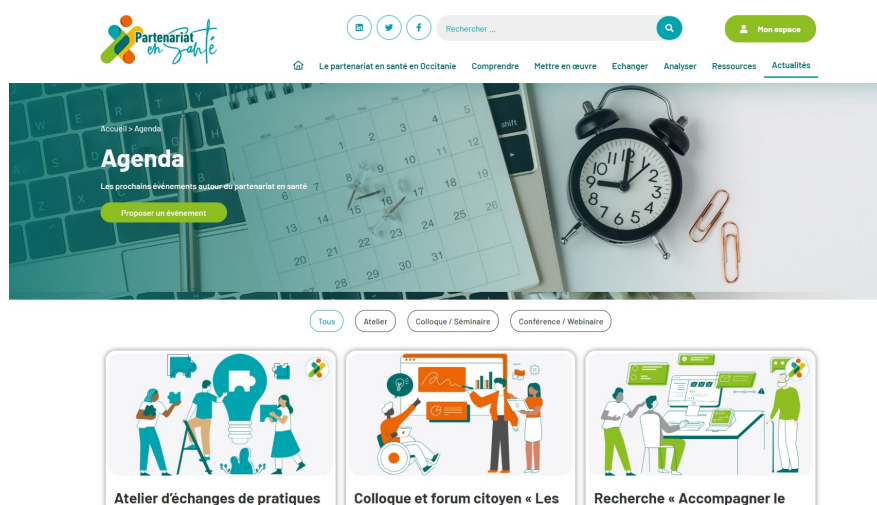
Partenariat en santé

Rechercher ...

Mon espace

Le partenariat en santé en Occitanie Comprendre Mettre en œuvre Echanger Analyser Ressources Actualités

Accueil > Agenda

Agenda

Les prochains événements autour du partenariat en santé

Proposer un événement

Tous Atelier Colloque / Séminaire Conférence / Webinaire

Atelier d'échanges de pratiques

Colloque et forum citoyen « Les

Recherche « Accompagner le